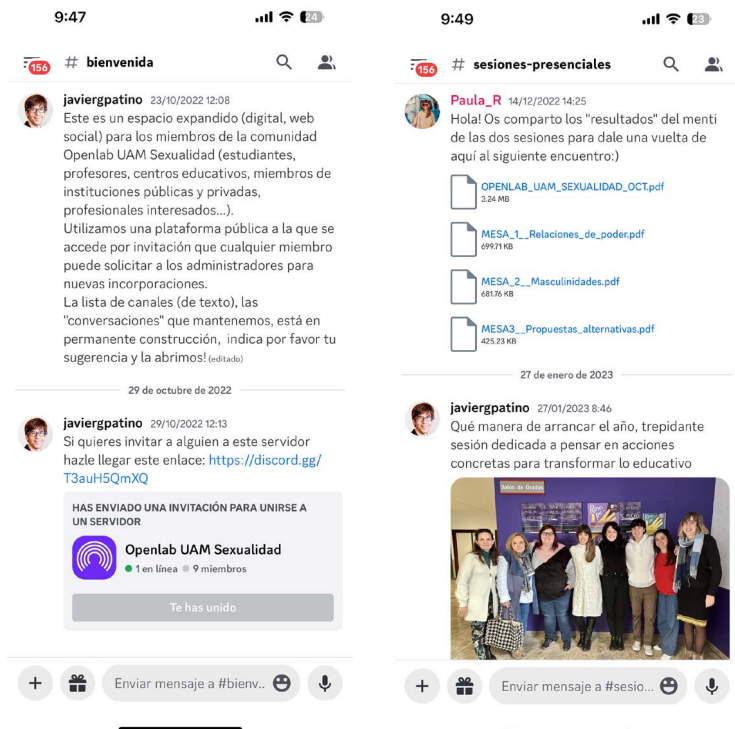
9:47

24

156

# bienvenida

javiergpatino 23/10/2022 12:08
Este es un espacio expandido (digital, web social) para los miembros de la comunidad Openlab UAM Sexualidad (estudiantes, profesores, centros educativos, miembros de instituciones públicas y privadas, profesionales interesados...).
Utilizamos una plataforma pública a la que se accede por invitación que cualquier miembro puede solicitar a los administradores para nuevas incorporaciones.
La lista de canales (de texto), las "conversaciones" que mantenemos, está en permanente construcción, indica por favor tu sugerencia y la abrimos! (editado)

29 de octubre de 2022

javiergpatino 29/10/2022 12:13
Si quieres invitar a alguien a este servidor hazle llegar este enlace: https://discord.gg/T3auH5QmXQ

HAS ENVIADO UNA INVITACIÓN PARA UNIRSE A UN SERVIDOR
Openlab UAM Sexualidad
1 en línea 9 miembros
Te has unido

Enviar mensaje a #bienv...

9:49

23

156

# sesiones-presenciales

Paula_R 14/12/2022 14:25
Hola! Os comparto los "resultados" del menti de las dos sesiones para dale una vuelta de aquí al siguiente encuentro:)

OPENLAB_UAM_SEXUALIDAD_OCT.pdf
3.24 MB

MESA_1__Relaciones_de_poder.pdf
699.71 KB

MESA_2__Masculinidades.pdf
681.76 KB

MESA3__Propuestas_alternativas.pdf
425.23 KB

27 de enero de 2023

javiergpatino 27/01/2023 8:46
Qué manera de arrancar el año, trepidante sesión dedicada a pensar en acciones concretas para transformar lo educativo

Salón de Grados

Enviar mensaje a #sesio...